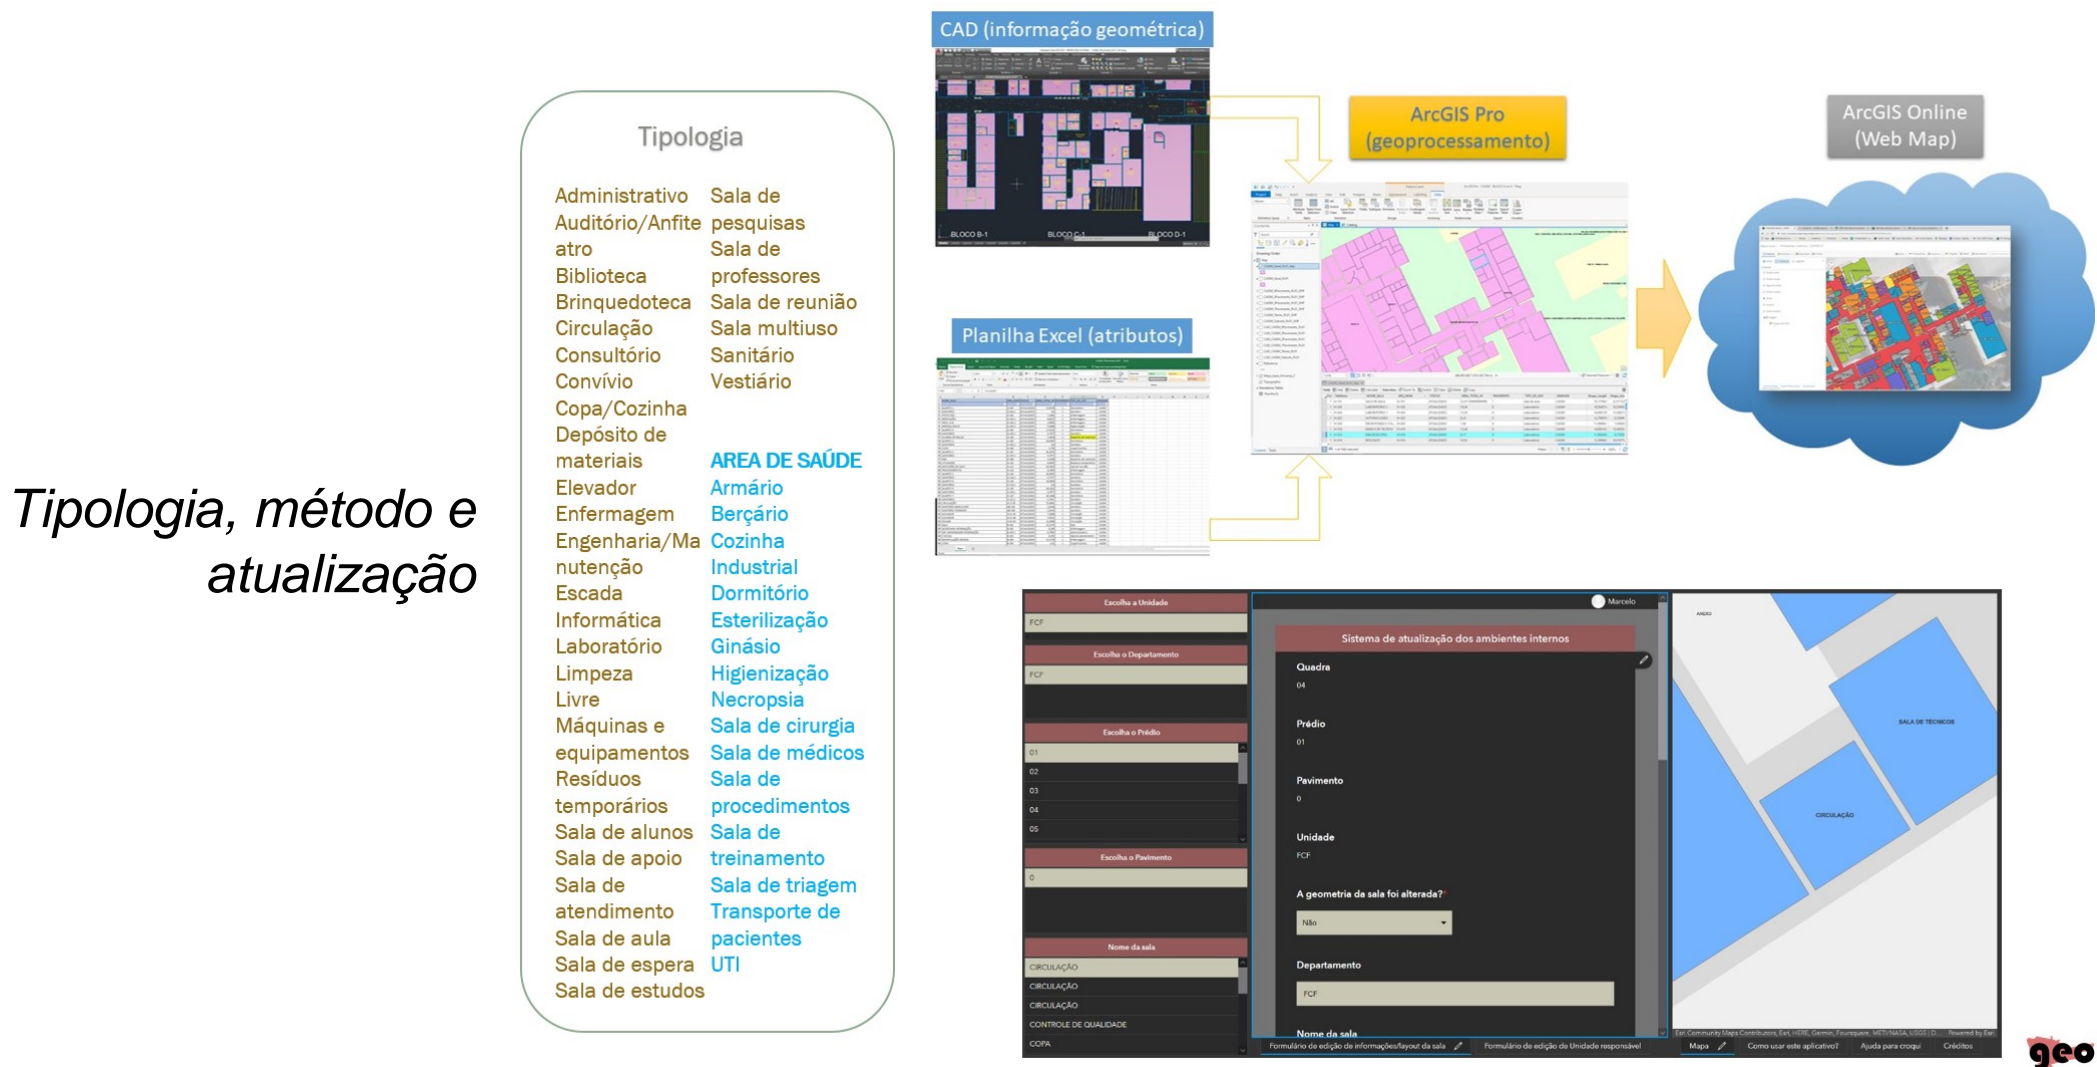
Tipologia, método e atualização

Tipologia

Administrativo
Auditório/Anfiteatro
Biblioteca
Brinquedoteca
Circulação
Consultório
Convívio
Copa/Cozinha
Depósito de materiais
Elevador
Enfermagem
Engenharia/Manutenção
Escada
Informática
Laboratório
Limpeza
Livre
Máquinas e equipamentos
Resíduos temporários
Sala de alunos
Sala de apoio
Sala de atendimento
Sala de aula
Sala de espera
Sala de estudos

Sala de pesquisas
Sala de professores
Sala de reunião
Sala multiuso
Sanitário
Vestiário

AREA DE SAÚDE
Armário
Berçário
Cozinha Industrial
Dormitório
Esterilização
Ginásio
Higienização
Necropsia
Sala de cirurgia
Sala de médicos
Sala de procedimentos
Sala de treinamento
Sala de triagem
Transporte de pacientes
UTI

CAD (informação geométrica)

BLOCO B-1 BLOCO C-1 BLOCO D-1

Planilha Excel (atributos)

ArcGIS Pro (geoprocessamento)

ArcGIS Online (Web Map)

Escolha a Unidade
FCF
Escolha o Departamento
FCF
Escolha o Prédio
01
02
03
04
05
Escolha o Pavimento
0
Nome da sala
CIRCULAÇÃO
CIRCULAÇÃO
CIRCULAÇÃO
CONTROLE DE QUALIDADE
COPA

Marcelo
Sistema de atualização dos ambientes internos
Quadra
04
Prédio
01
Pavimento
0
Unidade
FCF
A geometria da sala foi alterada?*
Não
Departamento
FCF
Nome da sala
Formulário de edição de informações/layout da sala
Formulário de edição da Unidade responsável

SALA DE TECNICOS
CIRCULAÇÃO
Mapa
Como usar este aplicativo?
Ajuda para croqui
Créditos

geo